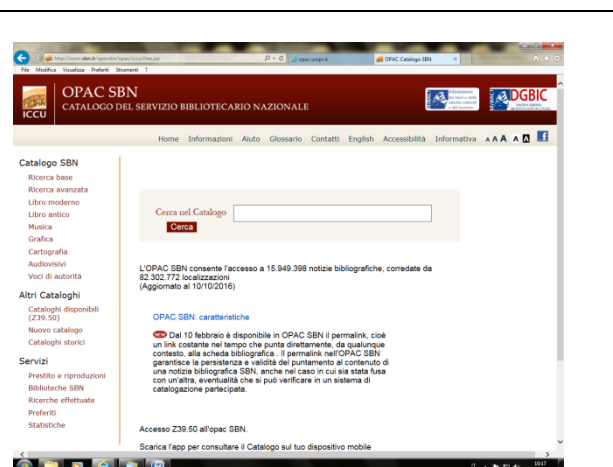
File Modifica Visualizza Preferiti Strumenti ?

OPAC Catalogo SBN

ICCU

OPAC SBN
CATALOGO DEL SERVIZIO BIBLIOTECARIO NAZIONALE

DGBIC

Home Informazioni Aiuto Glossario Contatti English Accessibilità Informativa A A A A A

Catalogo SBN
Ricerca base
Ricerca avanzata
Libro moderno
Libro antico
Musica
Grafica
Cartografia
Audiovisivi
Voci di autorità

Altri Cataloghi
Cataloghi disponibili (Z39.50)
Nuovo catalogo
Cataloghi storici

Servizi
Prestito e riproduzioni
Biblioteche SBN
Ricerche effettuate
Preferiti
Statistiche

Cerca nel Catalogo
Cerca

L'OPAC SBN consente l'accesso a 15.949.398 notizie bibliografiche, corredate da 82.302.772 localizzazioni
(Aggiornato al 10/10/2016)

OPAC SBN: caratteristiche

NEW Dal 10 febbraio è disponibile in OPAC SBN il permalink, cioè un link costante nel tempo che punta direttamente, da qualunque contesto, alla scheda bibliografica . Il permalink nell'OPAC SBN garantisce la persistenza e validità del puntamento al contenuto di una notizia bibliografica SBN, anche nel caso in cui sia stata fusa con un'altra, eventualità che si può verificare in un sistema di catalogazione partecipata.

Accesso Z39.50 all'opac SBN.

Scarica l'app per consultare il Catalogo sul tuo dispositivo mobile

10:17